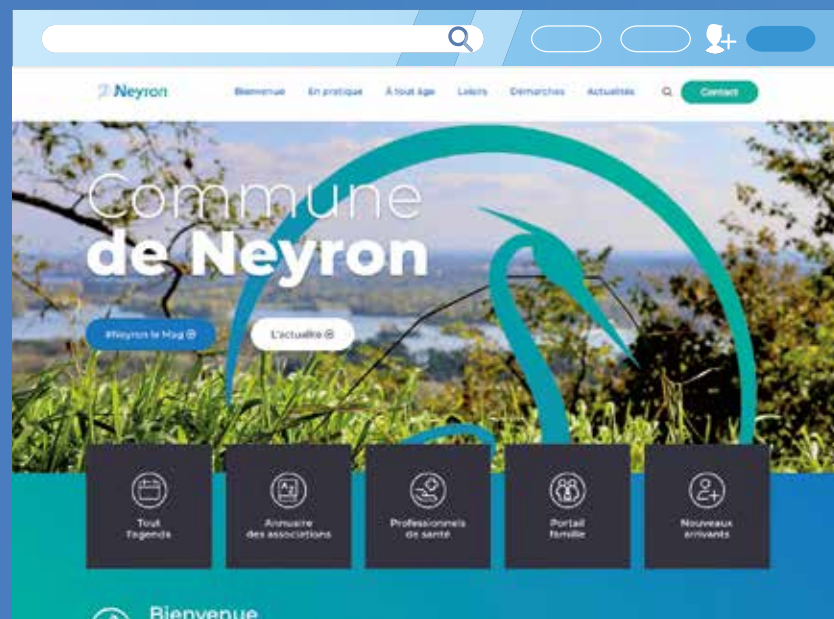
Neyron

Bienvenue En pratique À tout âge Loisirs Démarches Actualités Contact

Commune
de Neyron

#Neyron le Mag ⊕ L'actualité ⊕

Tout l'agenda

Annuaire des associations

Professionnels de santé

Portail famille

Nouveaux arrivants

Bienvenue